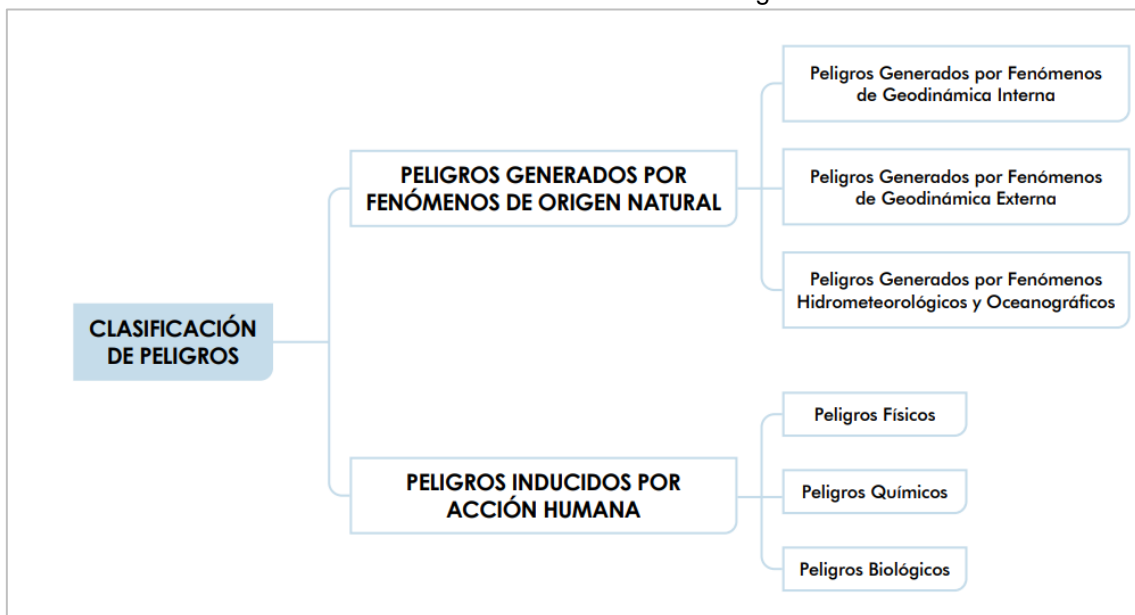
CLASIFICACIÓN DE PELIGROS

PELIGROS GENERADOS POR FENÓMENOS DE ORIGEN NATURAL

Peligros Generados por Fenómenos de Geodinámica Interna

Peligros Generados por Fenómenos de Geodinámica Externa

Peligros Generados por Fenómenos Hidrometeorológicos y Oceanográficos

PELIGROS INDUCIDOS POR ACCIÓN HUMANA

Peligros Físicos

Peligros Químicos

Peligros Biológicos